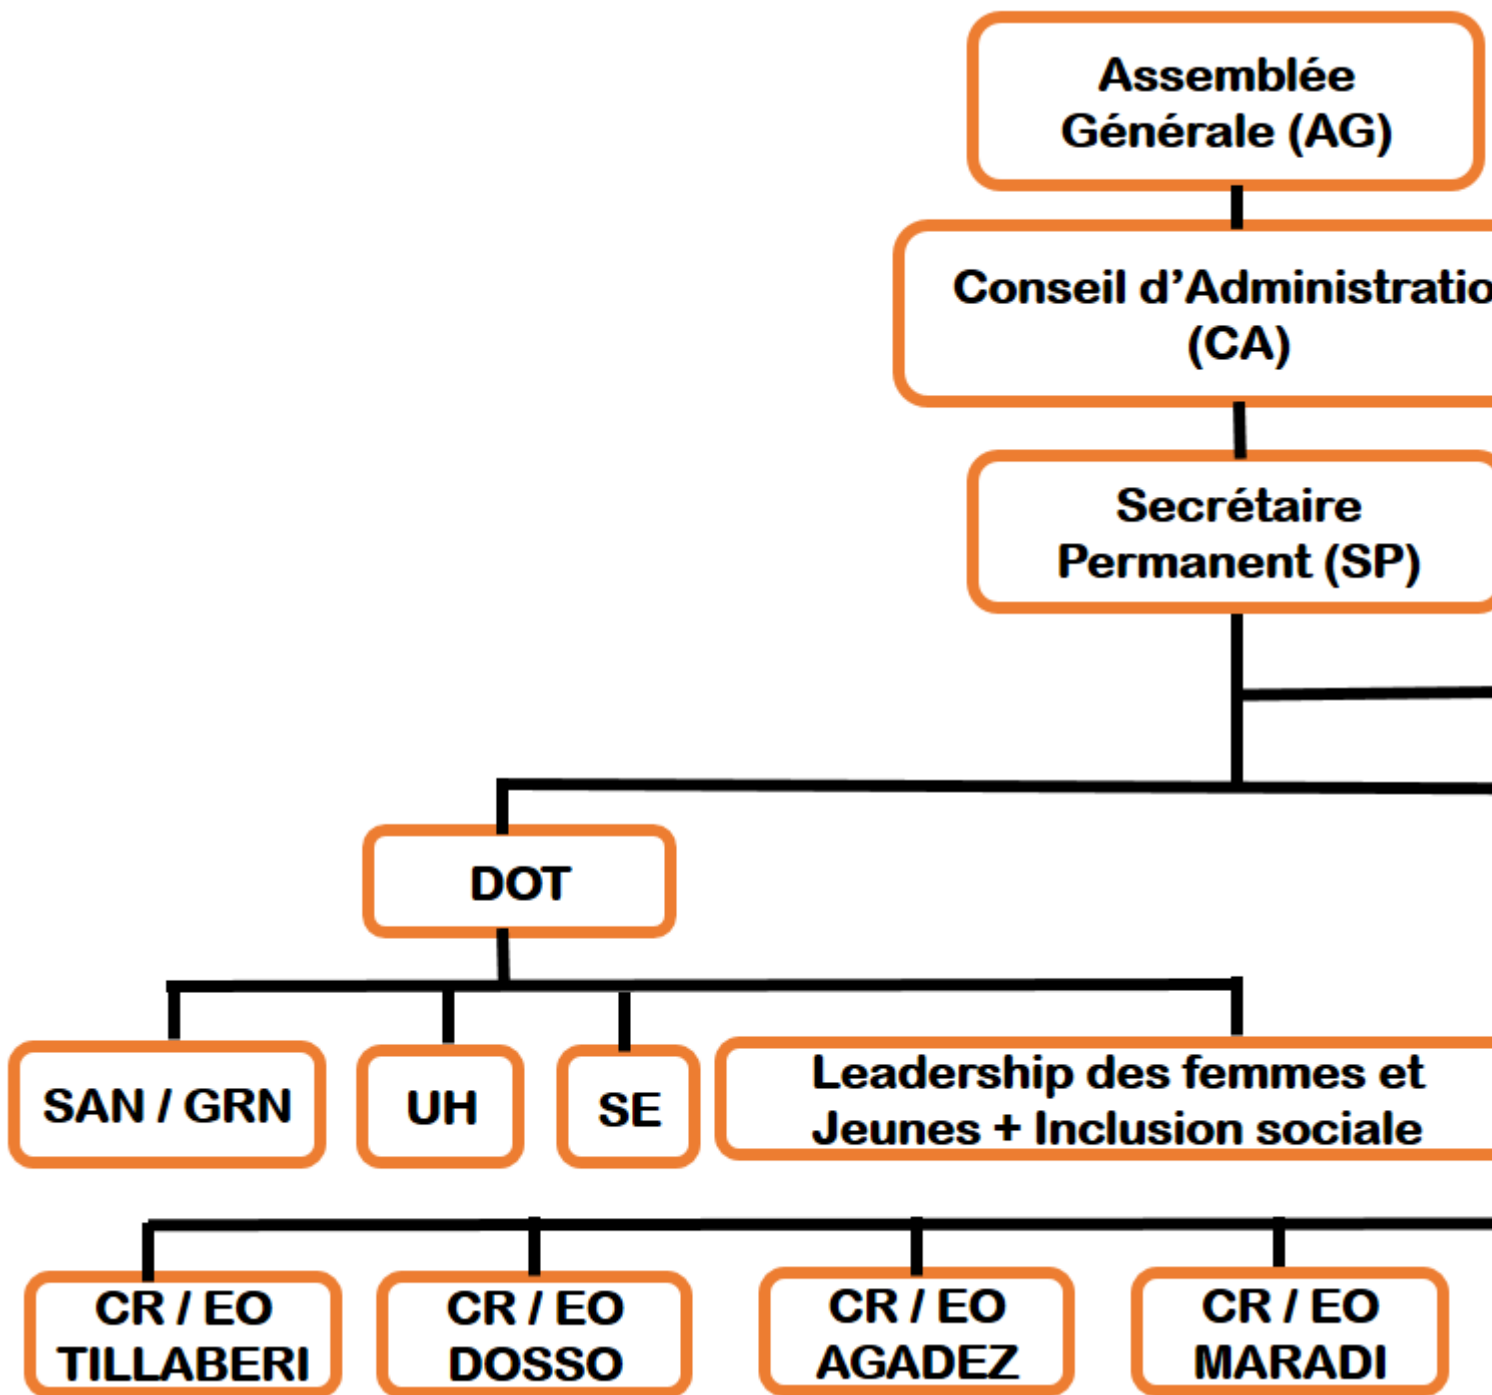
Assemblée Générale (AG)

Conseil d'Administratio (CA)

Secrétaire Permanent (SP)

DOT

SAN / GRN

UH

SE

Leadership des femmes et Jeunes + Inclusion sociale

CR / EO TILLABERI

CR / EO DOSSO

CR / EO AGADEZ

CR / EO MARADI